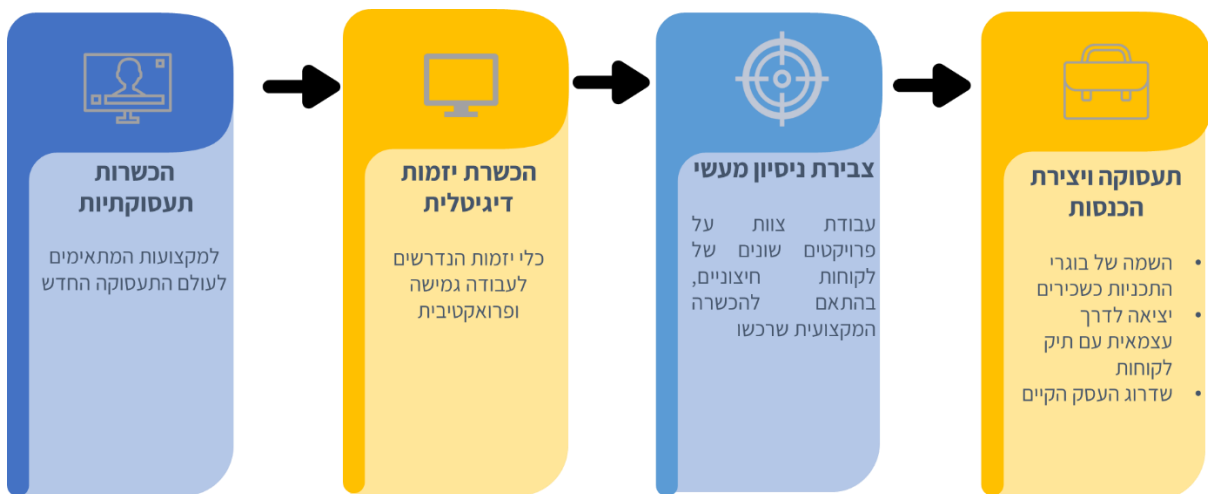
הכשרות תעסוקתיות

למקצועות המתאימים לעולם התעסוקה החדש

הכשרת יזמות דיגיטלית

כלי יזמות הנדרשים לעבודה גמישה ופרואקטיבית

צבירת ניסיון מעשי

עבודת צוות על פרויקטים שונים של לקוחות חיצוניים, בהתאם להכשרה המקצועית שרכשו

תעסוקה ויצירת הכנסות

• השמה של בוגרי התכניות כשכירים
• יציאה לדרך עצמאית עם תיק לקוחות
• שדרוג העסק הקיים